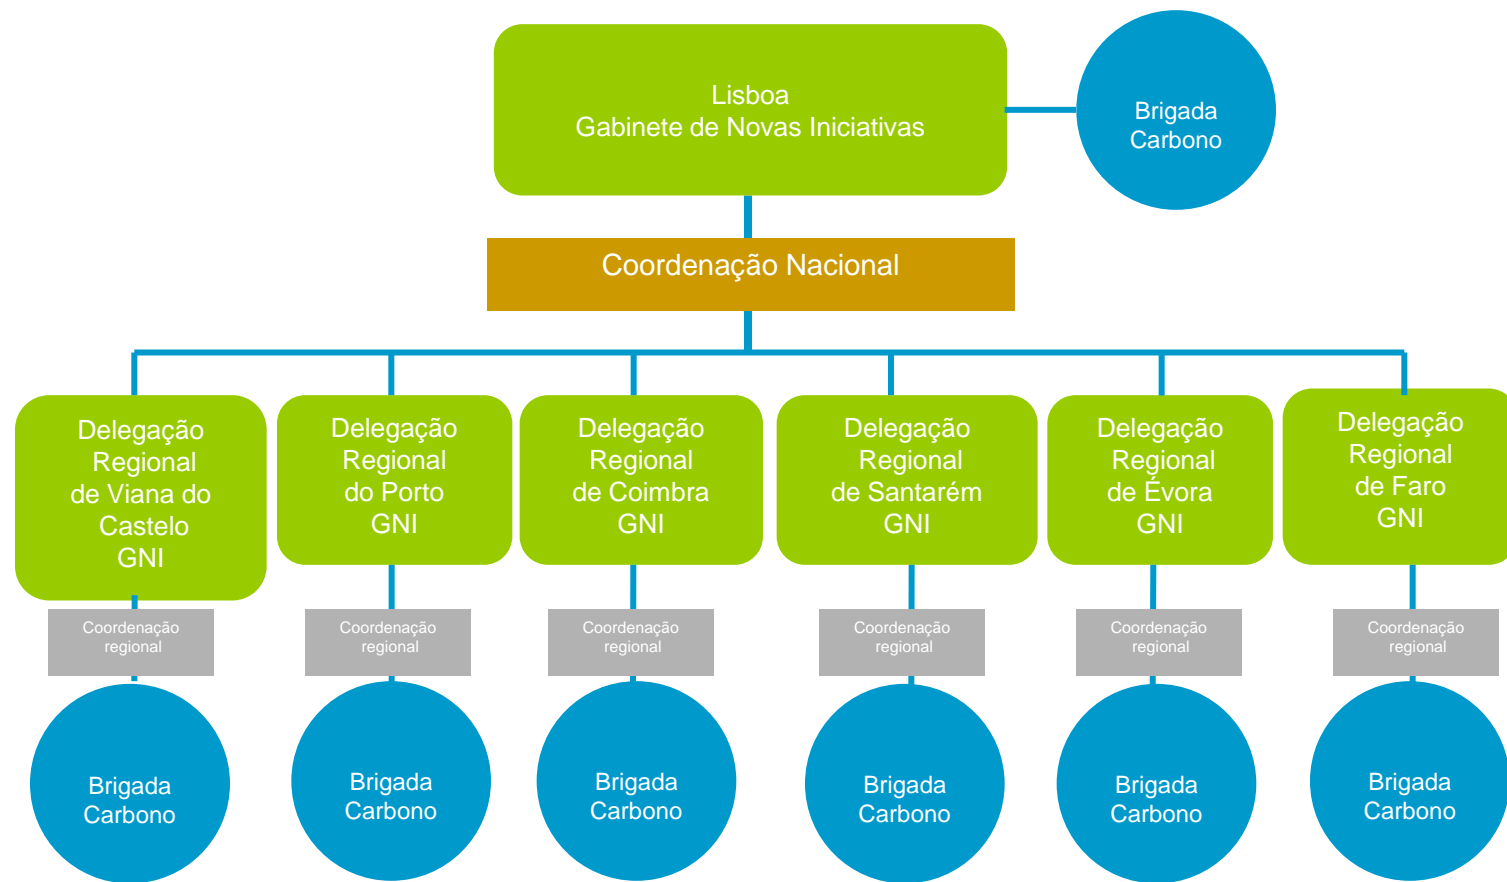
Lisboa
Gabinete de Novas Iniciativas

Brigada Carbono

Coordenação Nacional

Delegação Regional de Viana do Castelo GNI

Delegação Regional do Porto GNI

Delegação Regional de Coimbra GNI

Delegação Regional de Santarém GNI

Delegação Regional de Évora GNI

Delegação Regional de Faro GNI

Coordenação regional

Coordenação regional

Coordenação regional

Coordenação regional

Coordenação regional

Coordenação regional

Brigada Carbono

Brigada Carbono

Brigada Carbono

Brigada Carbono

Brigada Carbono

Brigada Carbono